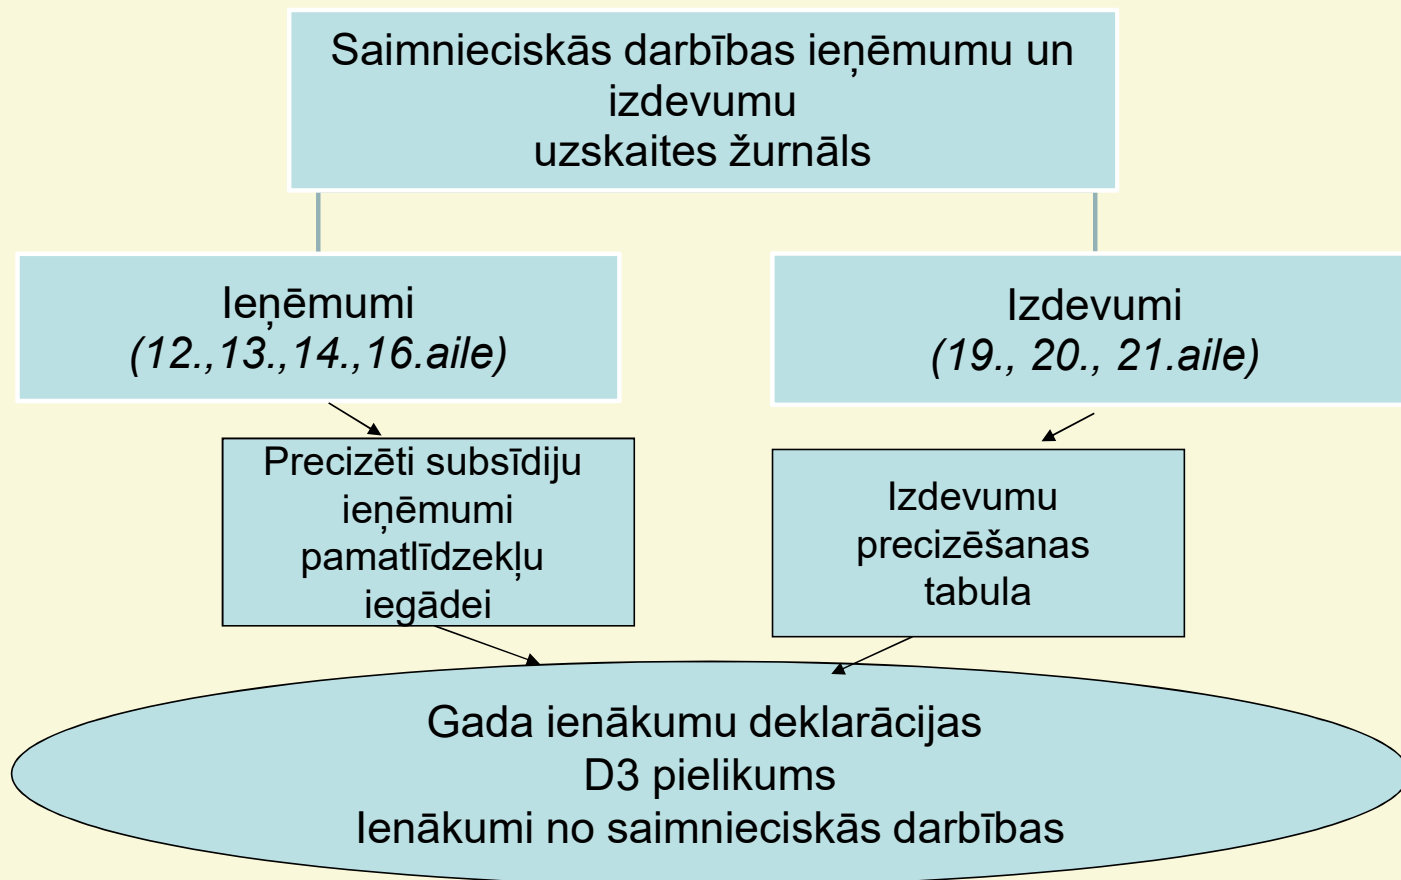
Saimnieciskās darbības ieņēmumu un izdevumu uzskaites žurnāls

Ieņēmumi
(12.,13.,14.,16.aile)

Izdevumi
(19., 20., 21.aile)

Precizēti subsīdiju ieņēmumi pamatlīdzekļu iegādei

Izdevumu precizēšanas tabula

Gada ienākumu deklarācijas D3 pielikums Ienākumi no saimnieciskās darbības